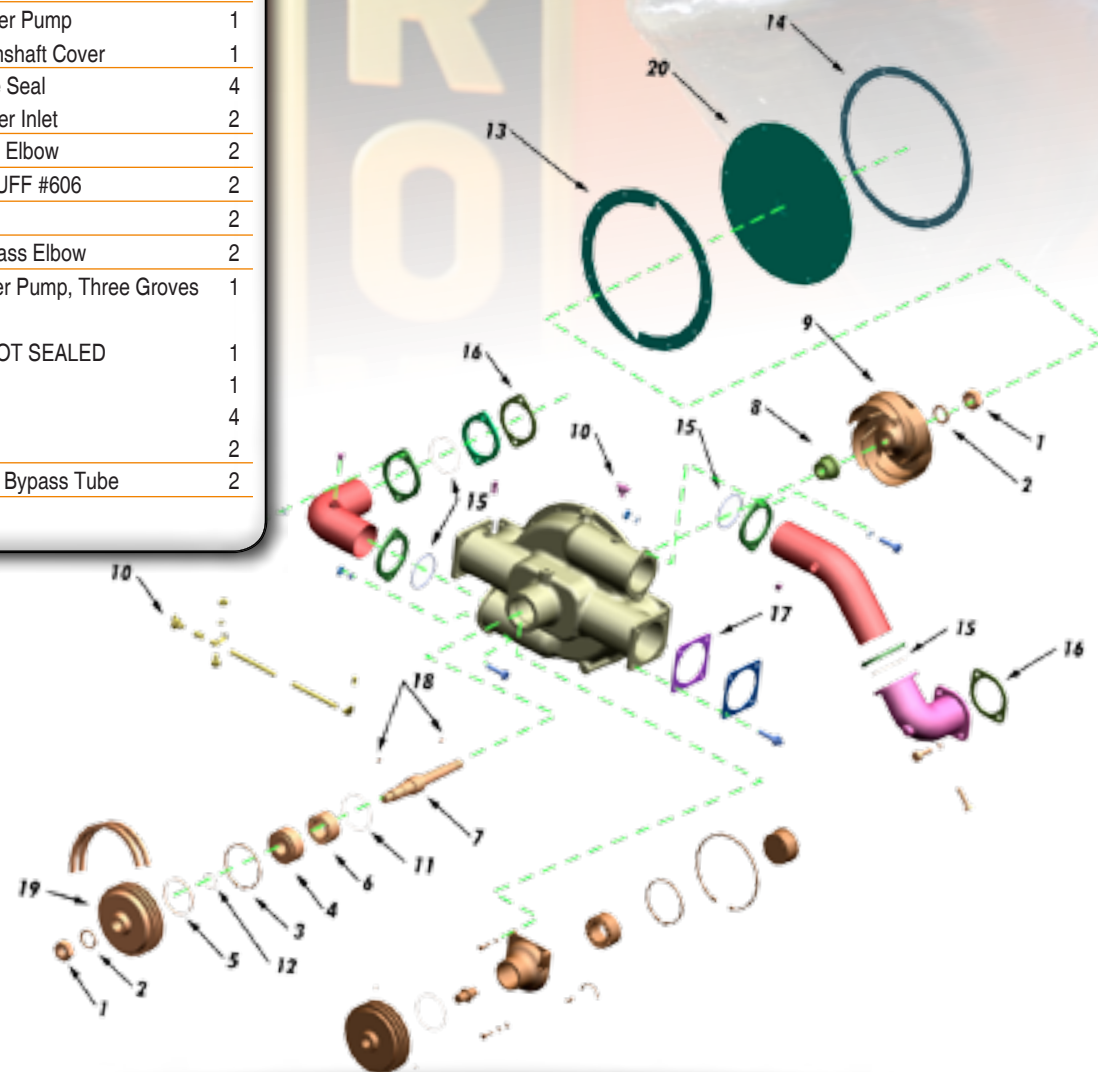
| | |
|---|---|
| er Pump | 1 |
| nshaft Cover | 1 |
| Seal | 4 |
| er Inlet | 2 |
| Elbow | 2 |
| UFF #606 | 2 |
| | 2 |
| ass Elbow | 2 |
| er Pump, Three Groves | 1 |
| OT SEALED | 1 |
| | 1 |
| | 4 |
| | 2 |
| Bypass Tube | 2 |

14
20
13
9
8
1
2
16
10
15
15
17
15
16
10
18
7
11
6
4
3
12
5
19
2
1